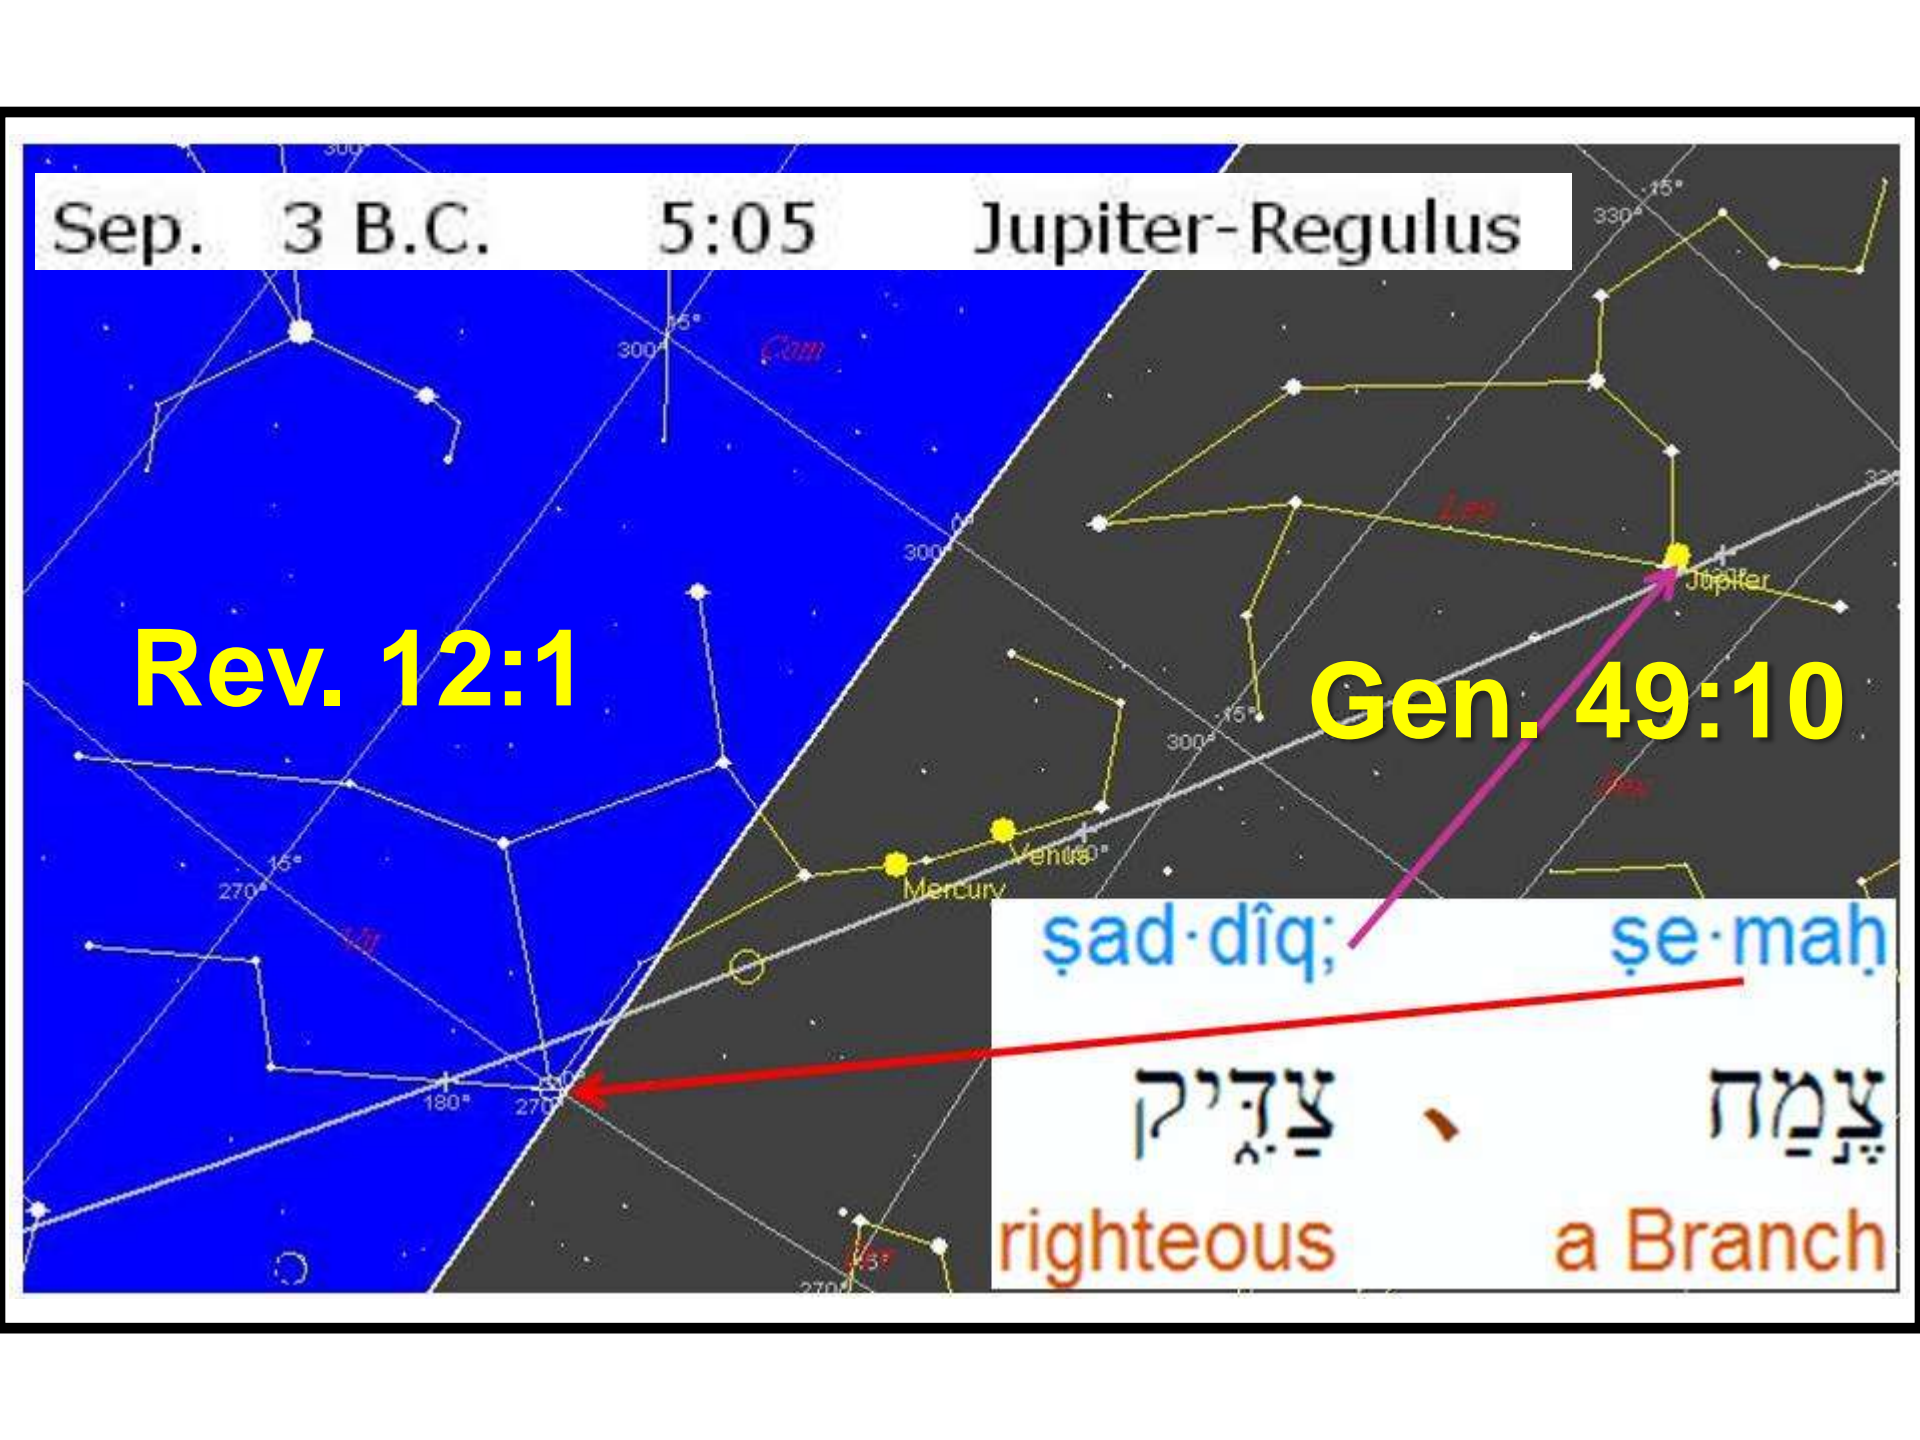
Sep. 3 B.C. 5:05 Jupiter-Regulus

300°
15°
300°
Com
330°
15°
Leo
300°
Jupiter
Rev. 12:1
Gen. 49:10
300°
15°
Sex
Venus
Mercury
15°
270°
Vir
180°
270°
270°

ṣad·dîq; ṣe·maḥ
צַדִּ֑יק צֶ֣מַח
righteous a Branch